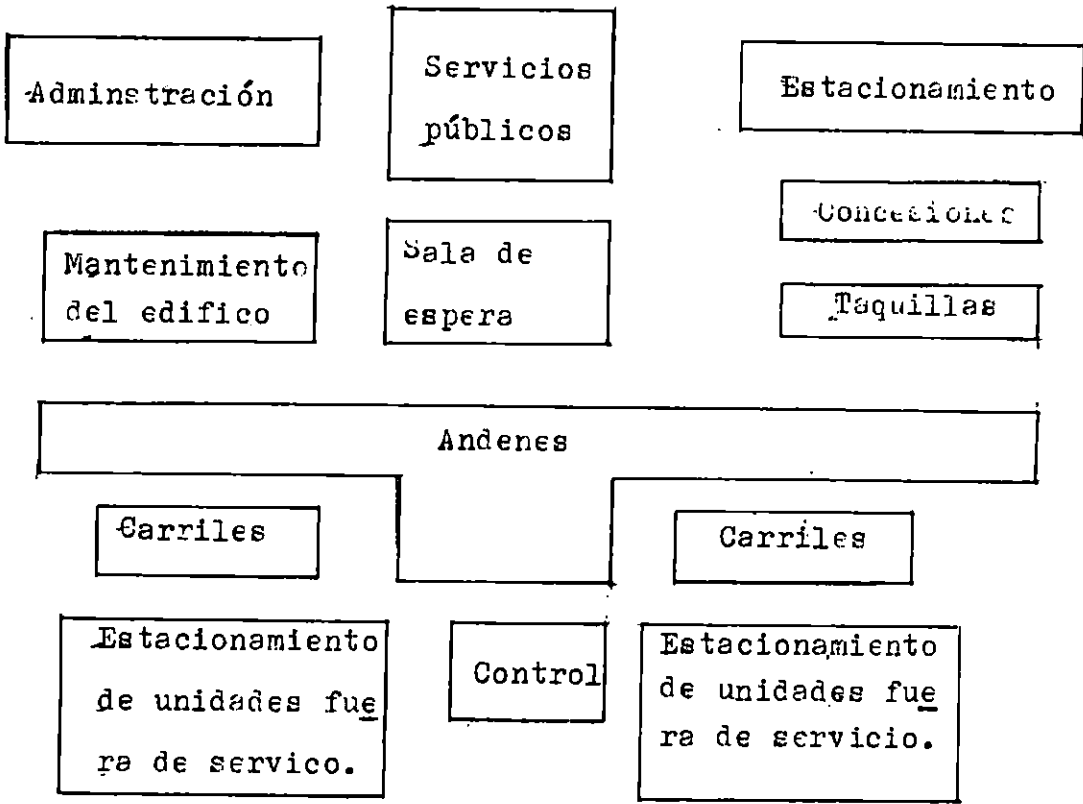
Adminstración

Servicios públicos

Estacionamiento

Concesiones

Mantenimiento del edifico

Sala de espera

Taquillas

Andenes

Carriles

Carriles

Estacionamiento de unidades fuera de servico.

Control

Estacionamiento de unidades fuera de servicio.